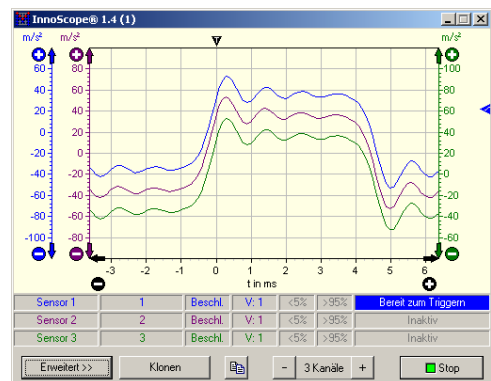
InnoScope® 1.4 (1)

m/s² m/s² m/s²

60 40 20 0 -20 -40 -60 -80 -100

80 60 40 20 0 -20 -40 -60 -80

100 80 60 40 20 0 -20 -40 -60

-3 -2 -1 0 1 2 3 4 5 6

t in ms

| Sensor 1 | 1 | Beschl. | V: 1 | <5% | >95% | Bereit zum Triggern |
|---|---|---|---|---|---|---|
| Sensor 2 | 2 | Beschl. | V: 1 | <5% | >95% | Inaktiv |
| Sensor 3 | 3 | Beschl. | V: 1 | <5% | >95% | Inaktiv |

Erweitert >> Klonen - 3 Kanäle + Stop